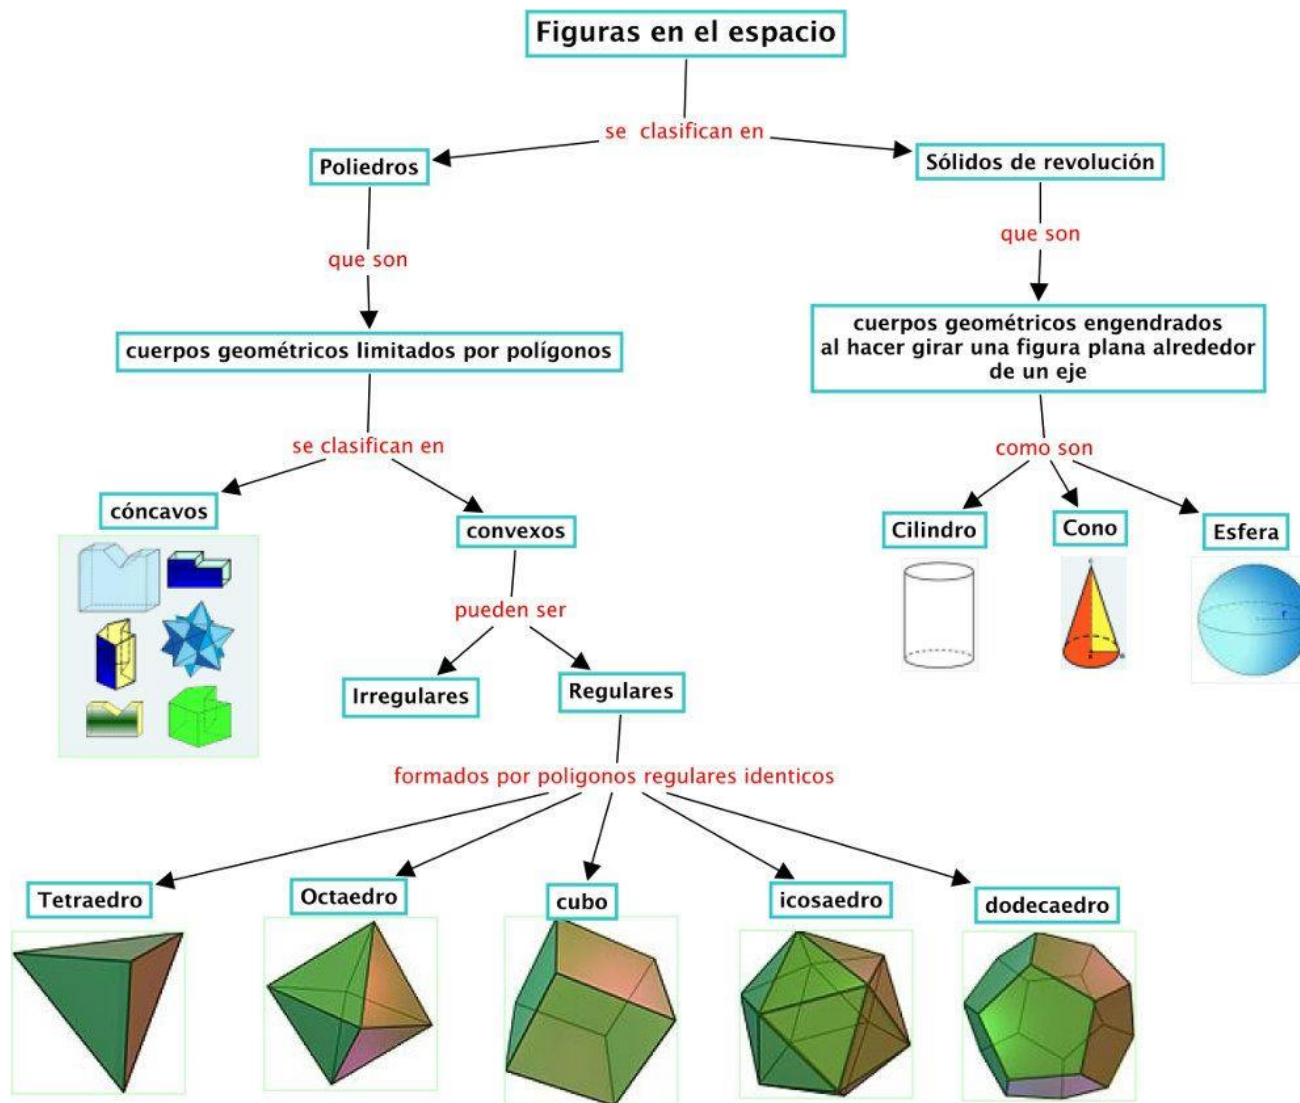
Figuras en el espacio

se clasifican en

Poliedros

Sólidos de revolución

que son

cuerpos geométricos limitados por polígonos

se clasifican en

cóncavos

convexos

pueden ser

Irregulares

Regulares

formados por poligonos regulares identicos

Tetraedro

Octaedro

cubo

icosaedro

dodecaedro

que son

cuerpos geométricos engendrados al hacer girar una figura plana alrededor de un eje

como son

Cilindro

Cono

Esfera